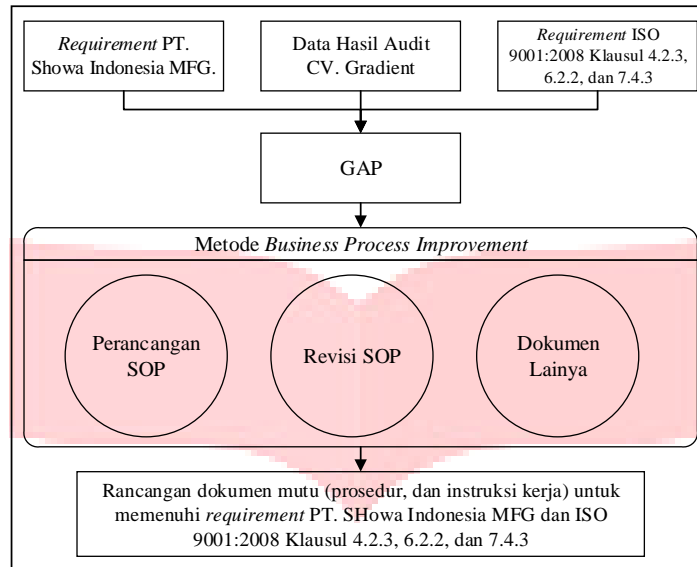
Requirement PT. Showa Indonesia MFG.

Data Hasil Audit CV. Gradient

Requirement ISO 9001:2008 Klausul 4.2.3, 6.2.2, dan 7.4.3

GAP

Metode Business Process Improvement

Perancangan SOP

Revisi SOP

Dokumen Lainya

Rancangan dokumen mutu (prosedur, dan instruksi kerja) untuk memenuhi requirement PT. SHowa Indonesia MFG dan ISO 9001:2008 Klausul 4.2.3, 6.2.2, dan 7.4.3